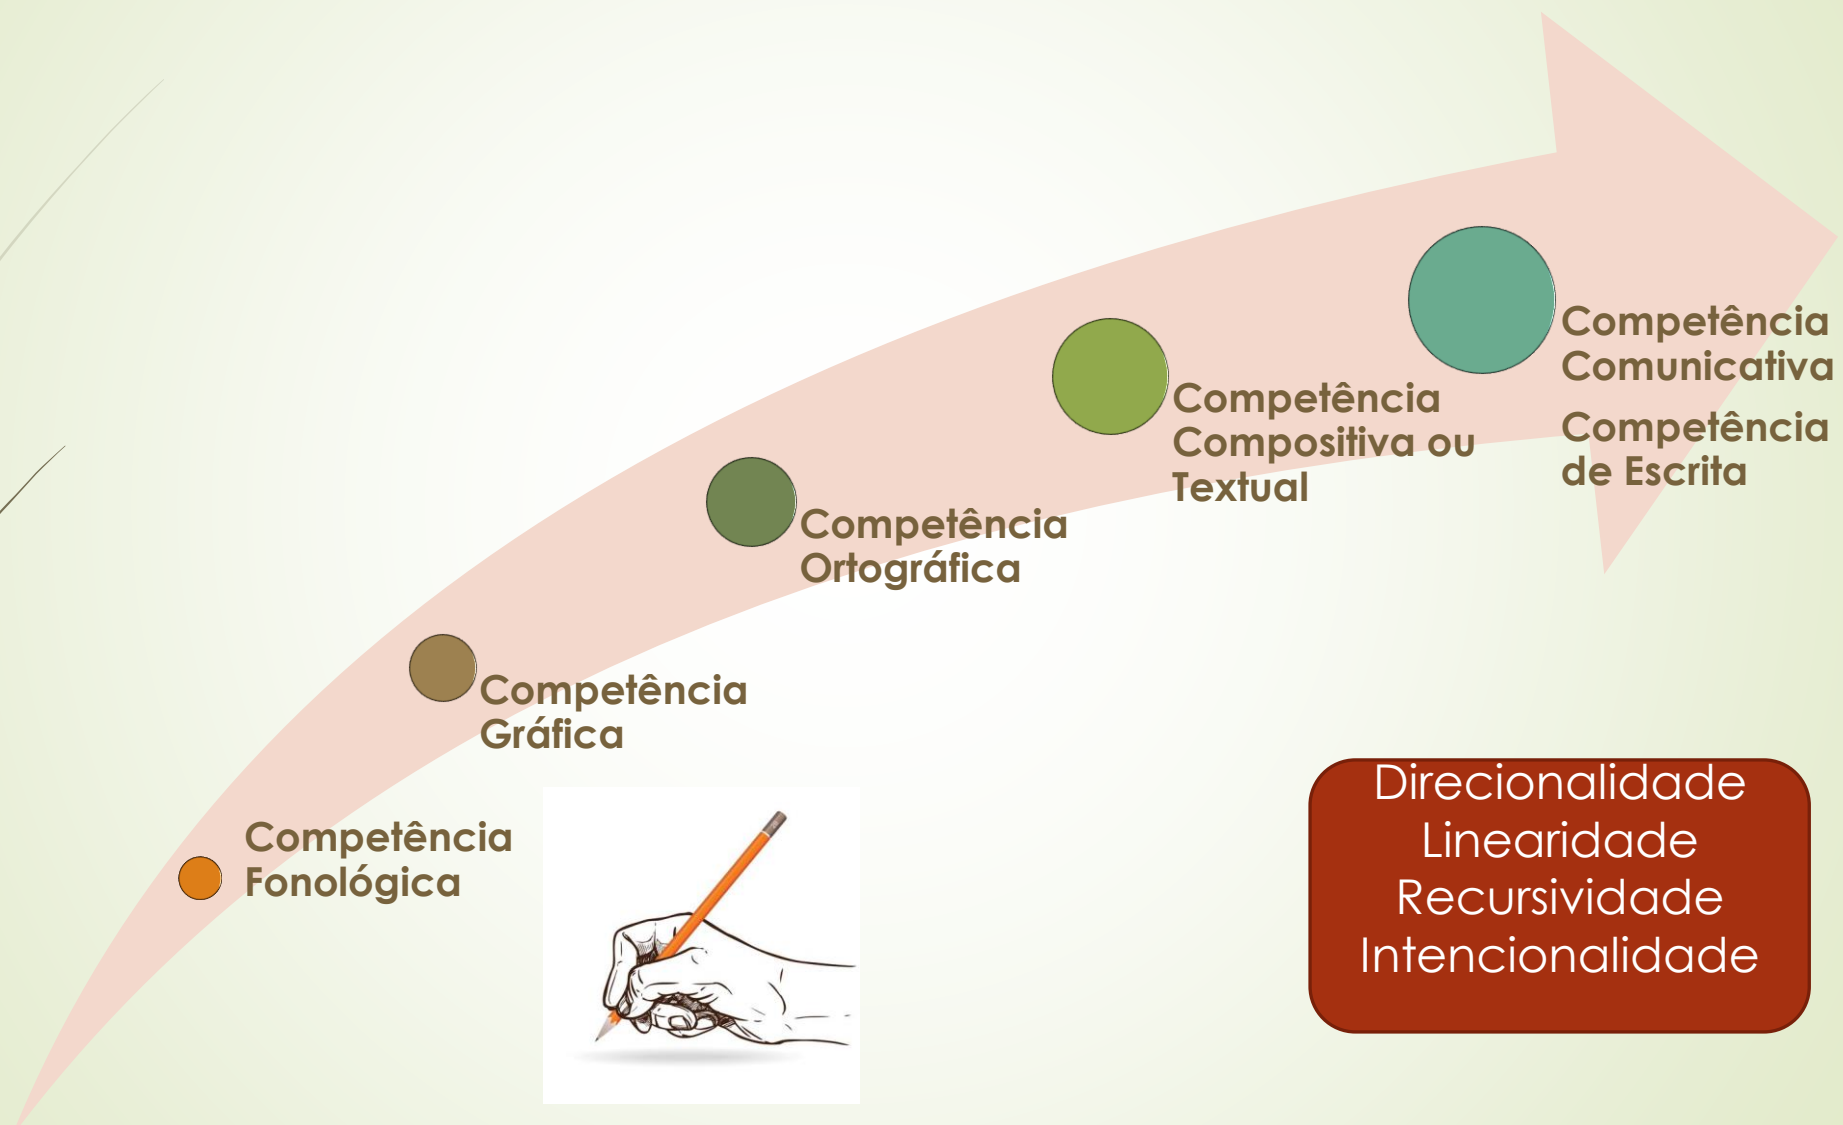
Competência Fonológica

Competência Gráfica

Competência Ortográfica

Competência Compositiva ou Textual

Competência Comunicativa

Competência de Escrita

Direcionalidade
Linearidade
Recursividade
Intencionalidade